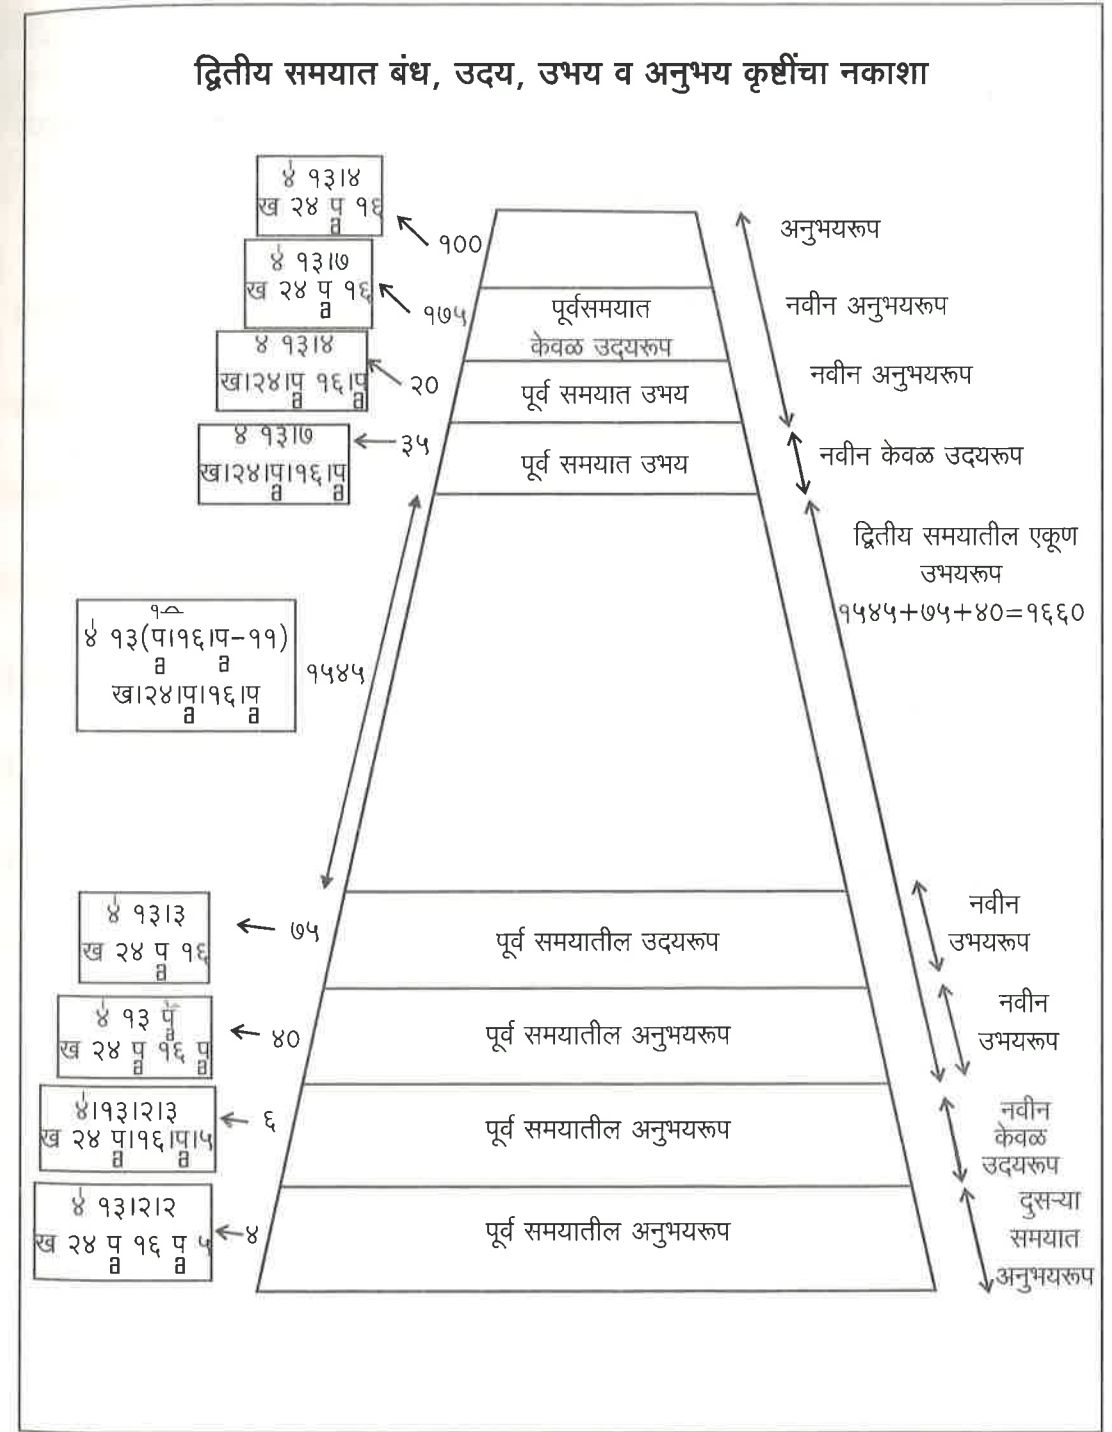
द्वितीय समयात बंध, उदय, उभय व अनुभय कृष्टींचा नकाशा

४ १३।४
ख २४ प १६
व

१००

अनुभयरूप

४ १३।७
ख २४ प १६
व

१७५

पूर्वसमयात केवळ उदयरूप

नवीन अनुभयरूप

४ १३।४
ख।२४।प १६।प
व व

२०

पूर्व समयात उभय

नवीन अनुभयरूप

४ १३।७
ख।२४।प।१६।प
व व

३५

पूर्व समयात उभय

नवीन केवळ उदयरूप

द्वितीय समयातील एकूण उभयरूप
१५४५+७५+४०=१६६०

४ १३(प।१६।प–११)
व व
ख।२४।प।१६।प
व व

१५४५

४ १३।३
ख २४ प १६
व

७५

पूर्व समयातील उदयरूप

नवीन उभयरूप

४ १३ प
व
ख २४ प १६ प
व व

४०

पूर्व समयातील अनुभयरूप

नवीन उभयरूप

४।१३।२।३
ख २४ प।१६।प।५
व व

६

पूर्व समयातील अनुभयरूप

नवीन केवळ उदयरूप

४ १३।२।२
ख २४ प १६ प ५
व व

४

पूर्व समयातील अनुभयरूप

दुसऱ्या समयात अनुभयरूप